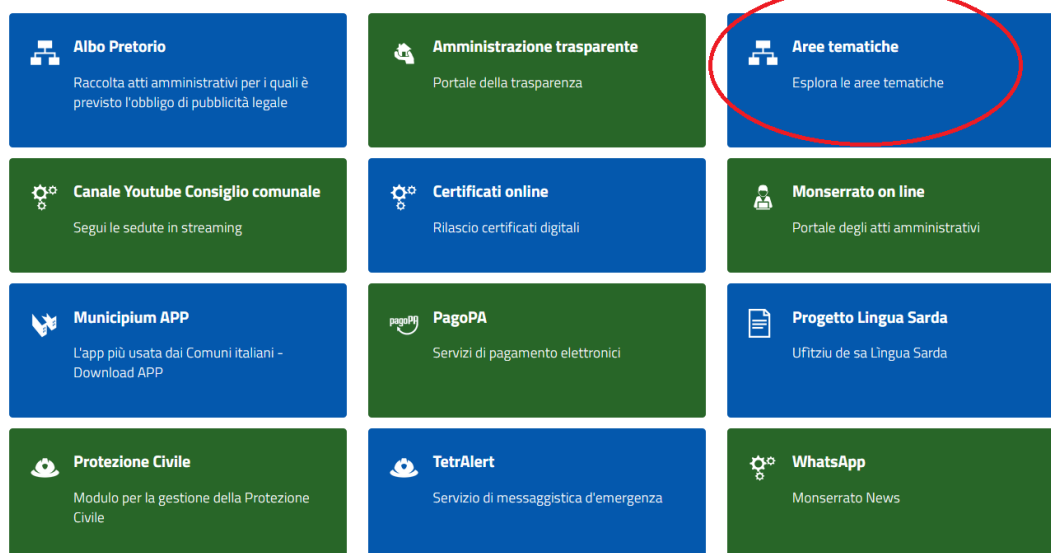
Albo Pretorio
Raccolta atti amministrativi per i quali è previsto l'obbligo di pubblicità legale

Amministrazione trasparente
Portale della trasparenza

Aree tematiche
Esplora le aree tematiche

Canale Youtube Consiglio comunale
Segui le sedute in streaming

Certificati online
Rilascio certificati digitali

Monserrato on line
Portale degli atti amministrativi

Municipium APP
L'app più usata dai Comuni italiani - Download APP

pagoPA
PagoPA
Servizi di pagamento elettronici

Progetto Lingua Sarda
Ufitziu de sa Lìngua Sarda

Protezione Civile
Modulo per la gestione della Protezione Civile

TetrAlert
Servizio di messaggistica d'emergenza

WhatsApp
Monserrato News